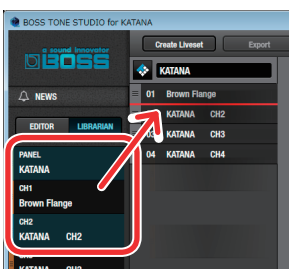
BOSS TONE STUDIO for KATANA

a sound innovator
BOSS

Create Liveset
Export

NEWS

EDITOR
LIBRARIAN

PANEL
KATANA
CH1
Brown Flange
CH2
KATANA CH2

KATANA

01 Brown Flange
KATANA CH2
KATANA CH3
04 KATANA CH4